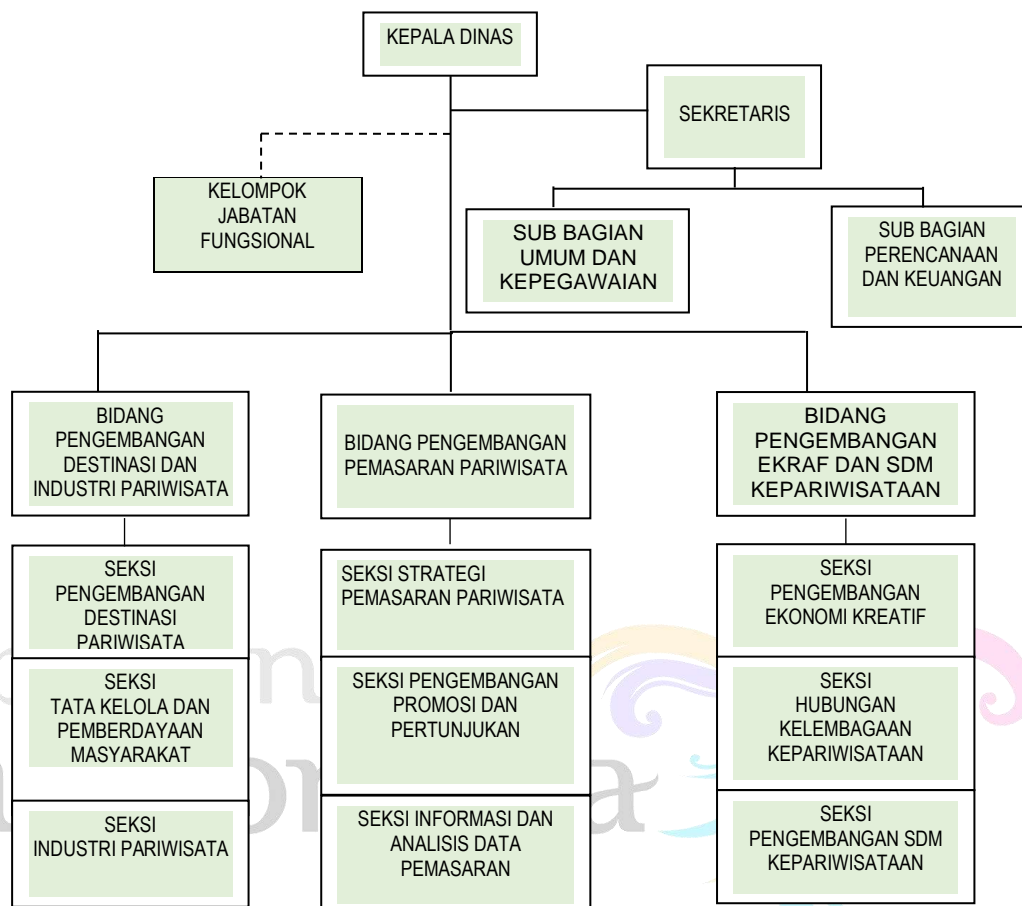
KEPALA DINAS

SEKRETARIS

KELOMPOK JABATAN FUNGSIONAL

SUB BAGIAN UMUM DAN KEPEGAWAIAN

SUB BAGIAN PERENCANAAN DAN KEUANGAN

BIDANG PENGEMBANGAN DESTINASI DAN INDUSTRI PARIWISATA

BIDANG PENGEMBANGAN PEMASARAN PARIWISATA

BIDANG PENGEMBANGAN EKRAF DAN SDM KEPARIWISATAAN

SEKSI PENGEMBANGAN DESTINASI PARIWISATA

SEKSI TATA KELOLA DAN PEMBERDAYAAN MASYARAKAT

SEKSI INDUSTRI PARIWISATA

SEKSI STRATEGI PEMASARAN PARIWISATA

SEKSI PENGEMBANGAN PROMOSI DAN PERTUNJUKAN

SEKSI INFORMASI DAN ANALISIS DATA PEMASARAN

SEKSI PENGEMBANGAN EKONOMI KREATIF

SEKSI HUBUNGAN KELEMBAGAAN KEPARIWISATAAN

SEKSI PENGEMBANGAN SDM KEPARIWISATAAN